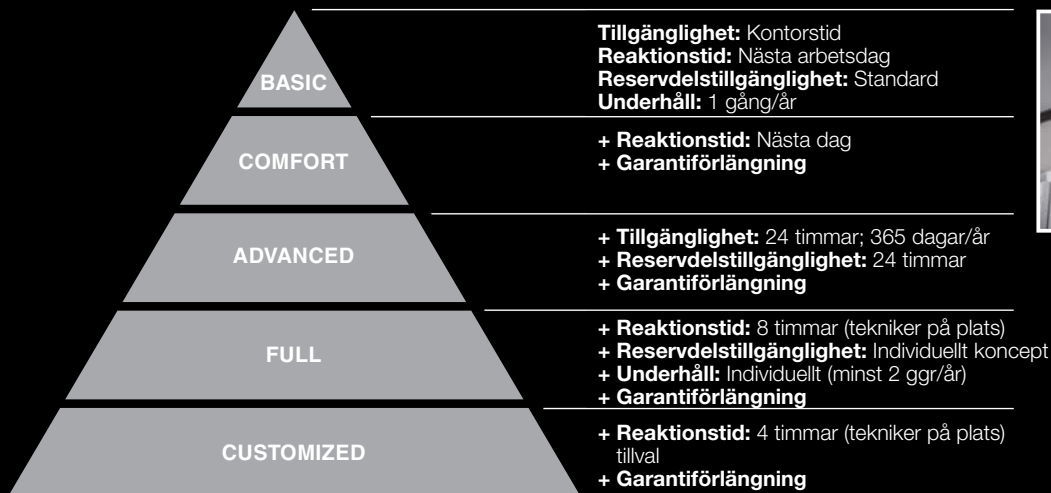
BASIC

Tillgänglighet: Kontorstid
Reaktionstid: Nästa arbetsdag
Reservdelstillgänglighet: Standard
Underhåll: 1 gång/år

COMFORT

+ Reaktionstid: Nästa dag
+ Garantiförlängning

ADVANCED

+ Tillgänglighet: 24 timmar; 365 dagar/år
+ Reservdelstillgänglighet: 24 timmar
+ Garantiförlängning

FULL

+ Reaktionstid: 8 timmar (tekniker på plats)
+ Reservdelstillgänglighet: Individuellt koncept
+ Underhåll: Individuellt (minst 2 ggr/år)
+ Garantiförlängning

CUSTOMIZED

+ Reaktionstid: 4 timmar (tekniker på plats) tillval
+ Garantiförlängning